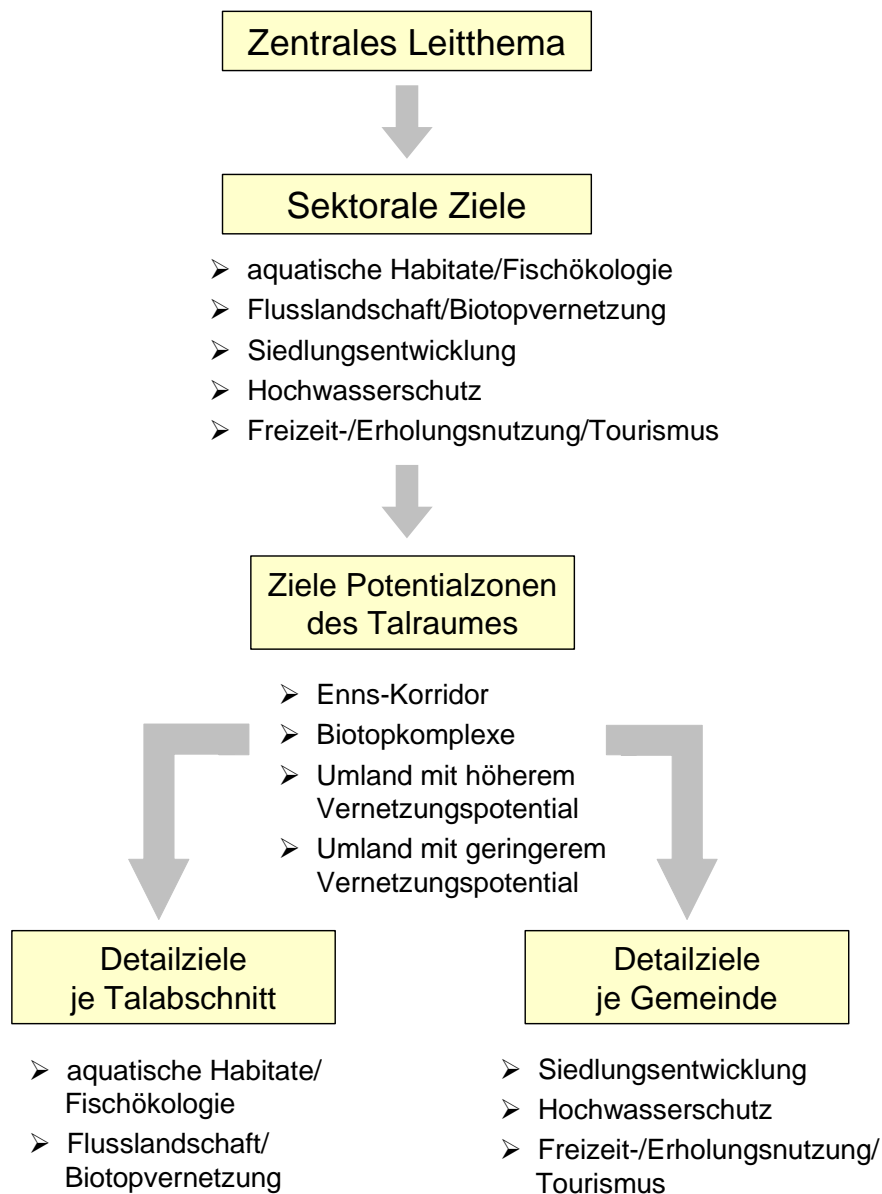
Zentrales Leitthema

Sektorale Ziele

- aquatische Habitate/Fischökologie
- Flusslandschaft/Biotopvernetzung
- Siedlungsentwicklung
- Hochwasserschutz
- Freizeit-/Erholungsnutzung/Tourismus

Ziele Potentialzonen des Talraumes

- Enns-Korridor
- Biotopkomplexe
- Umland mit höherem Vernetzungspotential
- Umland mit geringerem Vernetzungspotential

Detailziele je Talabschnitt

- aquatische Habitate/ Fischökologie
- Flusslandschaft/ Biotopvernetzung

Detailziele je Gemeinde

- Siedlungsentwicklung
- Hochwasserschutz
- Freizeit-/Erholungsnutzung/ Tourismus